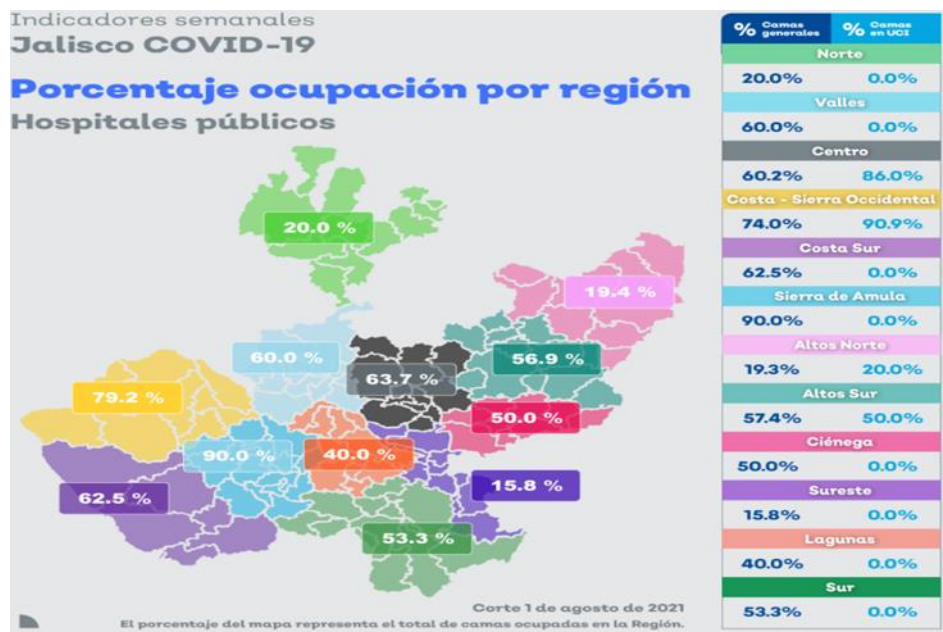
Indicadores semanales
Jalisco COVID-19

Porcentaje ocupación por región
Hospitales públicos

20.0 %

19.4 %

60.0 %

63.7 %

56.9 %

79.2 %

50.0 %

90.0 %

40.0 %

15.8 %

62.5 %

53.3 %

Corte 1 de agosto de 2021
El porcentaje del mapa representa el total de camas ocupadas en la Región.

| % Camas generales | % Camas en UCI |
|---|---|
| Norte | |
| 20.0% | 0.0% |
| Valles | |
| 60.0% | 0.0% |
| Centro | |
| 60.2% | 86.0% |
| Costa - Sierra Occidental | |
| 74.0% | 90.9% |
| Costa Sur | |
| 62.5% | 0.0% |
| Sierra de Amula | |
| 90.0% | 0.0% |
| Altos Norte | |
| 19.3% | 20.0% |
| Altos Sur | |
| 57.4% | 50.0% |
| Ciénega | |
| 50.0% | 0.0% |
| Sureste | |
| 15.8% | 0.0% |
| Lagunas | |
| 40.0% | 0.0% |
| Sur | |
| 53.3% | 0.0% |